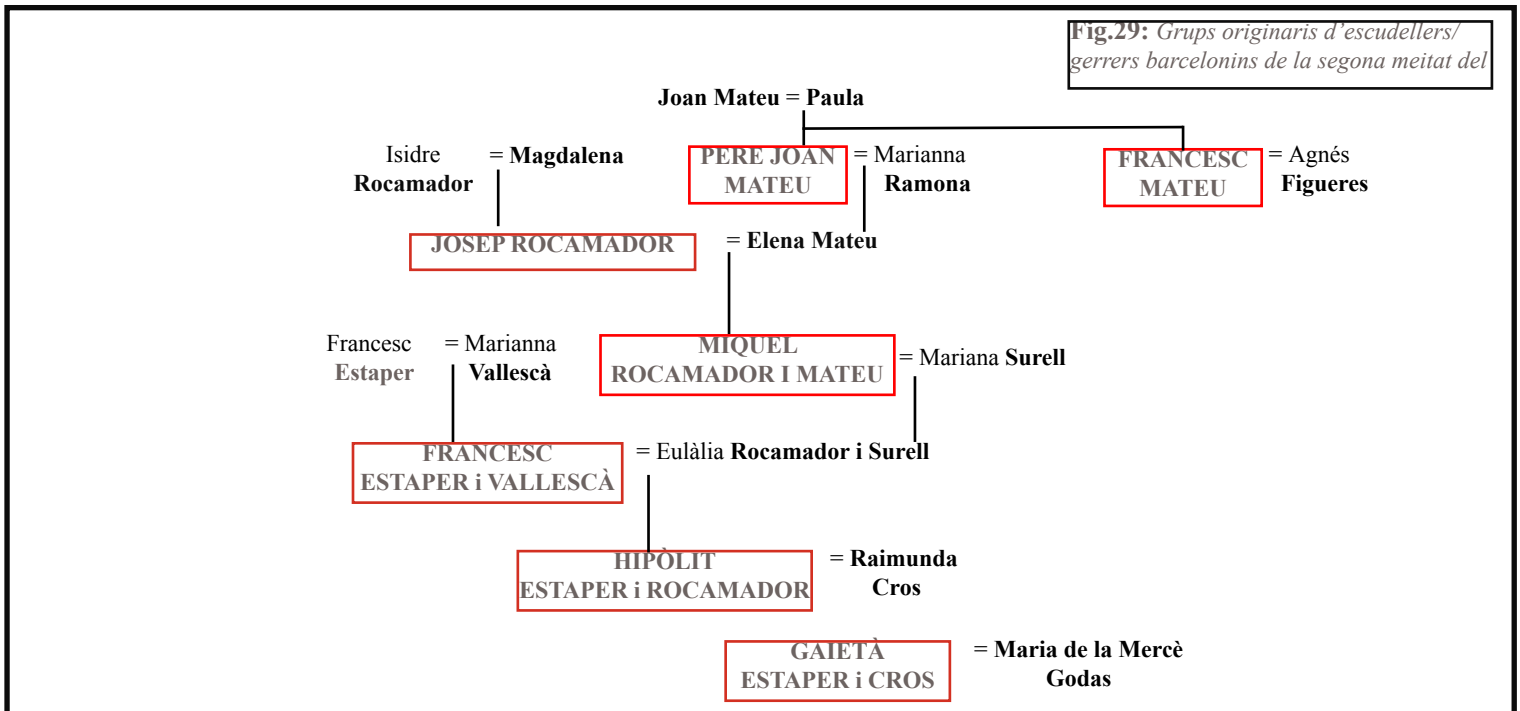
**Fig.29:** *Grups originaris d'escudellers/ gerrers barcelonins de la segona meitat del*

**Joan Mateu** = **Paula**

Isidre **Rocamador** = **Magdalena**

PERE JOAN MATEU = Marianna **Ramona**

FRANCESC MATEU = Agnés **Figueres**

JOSEP ROCAMADOR = **Elena Mateu**

Francesc **Estaper** = Marianna **Vallescà**

MIQUEL ROCAMADOR I MATEU = Mariana **Surell**

FRANCESC ESTAPER i VALLESCÀ = Eulàlia **Rocamador i Surell**

HIPÒLIT ESTAPER i ROCAMADOR = **Raimunda Cros**

GAIETÀ ESTAPER i CROS = **Maria de la Mercè Godas**